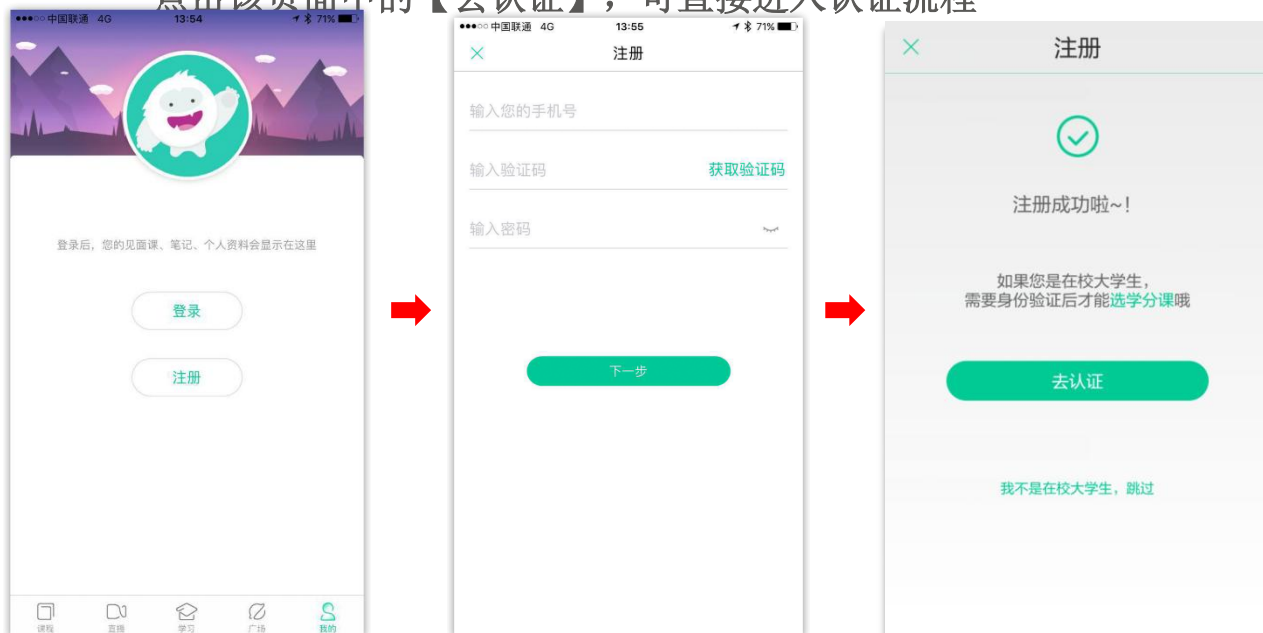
点击该页面中的【去认证】，可直接进入认证流程

●●●○○ 中国联通 4G 13:54 71%

登录后，您的见面课、笔记、个人资料会显示在这里

登录

注册

课程 直播 学习 广场 我的

●●●○○ 中国联通 4G 13:55 71%

注册

输入您的手机号

输入验证码 获取验证码

输入密码

下一步

注册

注册成功啦~!

如果您是在校大学生，
需要身份验证后才能选学分课哦

去认证

我不是在校大学生，跳过